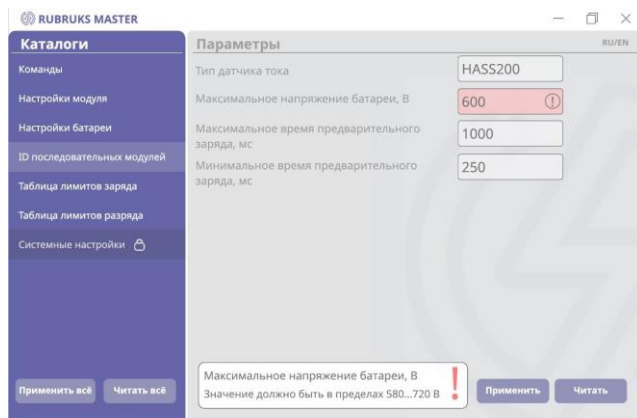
RUBRUKS MASTER

Каталоги

Команды

Настройки модуля

Настройки батареи

ID последовательных модулей

Таблица лимитов заряда

Таблица лимитов разряда

Системные настройки

Применить всё

Читать всё

Параметры

RU/EN

Тип датчика тока

HASS200

Максимальное напряжение батареи, В

600

Максимальное время предварительного заряда, мс

1000

Минимальное время предварительного заряда, мс

250

Максимальное напряжение батареи, В
Значение должно быть в пределах 580...720 В

!

Применить

Читать